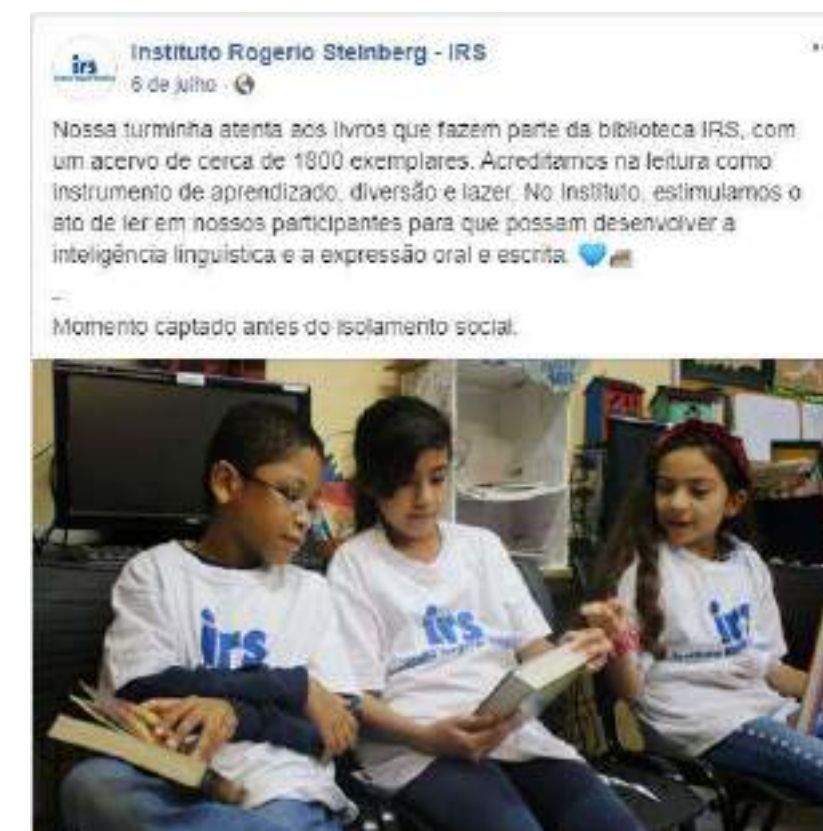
irs

Instituto Rogerio Steinberg - IRS
6 de julho ·

Nossa turminha atenta aos livros que fazem parte da biblioteca IRS, com um acervo de cerca de 1800 exemplares. Acreditamos na leitura como instrumento de aprendizado, diversão e lazer. No Instituto, estimulamos o ato de ler em nossos participantes para que possam desenvolver a inteligência linguística e a expressão oral e escrita. 💙

-
Momento captado antes do isolamento social.

irs

irs

irs